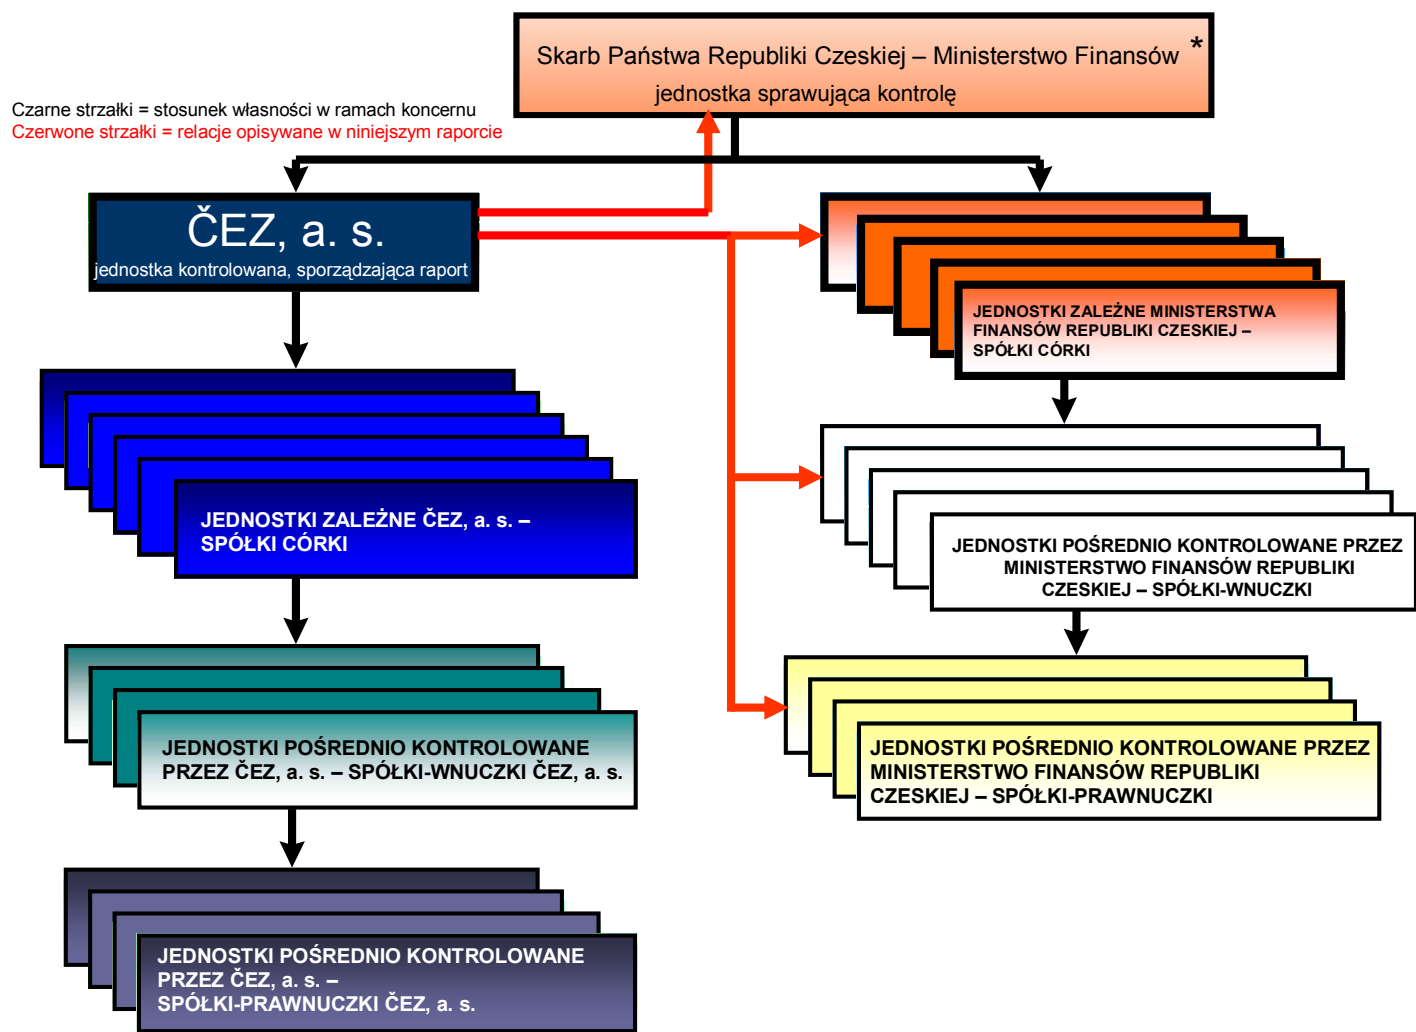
Skarb Państwa Republiki Czeskiej – Ministerstwo Finansów *
jednostka sprawująca kontrolę

Czarne strzałki = stosunek własności w ramach koncernu
Czerwone strzałki = relacje opisywane w niniejszym raporcie

ČEZ, a. s.
jednostka kontrolowana, sporządzająca raport

JEDNOSTKI ZALEŻNE MINISTERSTWA FINANSÓW REPUBLIKI CZESKIEJ – SPÓŁKI CÓRKI

JEDNOSTKI ZALEŻNE ČEZ, a. s. – SPÓŁKI CÓRKI

JEDNOSTKI POŚREDNIO KONTROLOWANE PRZEZ MINISTERSTWO FINANSÓW REPUBLIKI CZESKIEJ – SPÓŁKI-WNUCZKI

JEDNOSTKI POŚREDNIO KONTROLOWANE PRZEZ ČEZ, a. s. – SPÓŁKI-WNUCZKI ČEZ, a. s.

JEDNOSTKI POŚREDNIO KONTROLOWANE PRZEZ MINISTERSTWO FINANSÓW REPUBLIKI CZESKIEJ – SPÓŁKI-PRAWNUCZKI

JEDNOSTKI POŚREDNIO KONTROLOWANE PRZEZ ČEZ, a. s. – SPÓŁKI-PRAWNUCZKI ČEZ, a. s.